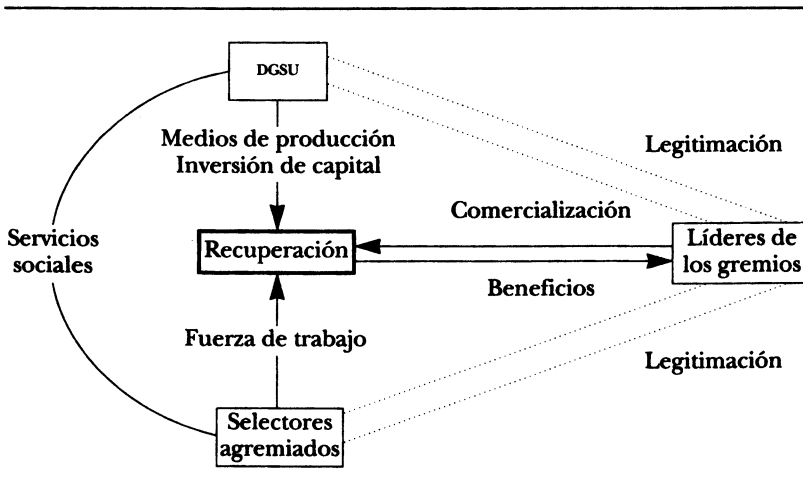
DGSU

Medios de producción
Inversión de capital

Legitimación

Comercialización

Servicios sociales

Recuperación

Líderes de los gremios

Beneficios

Fuerza de trabajo

Legitimación

Selectores agremiados